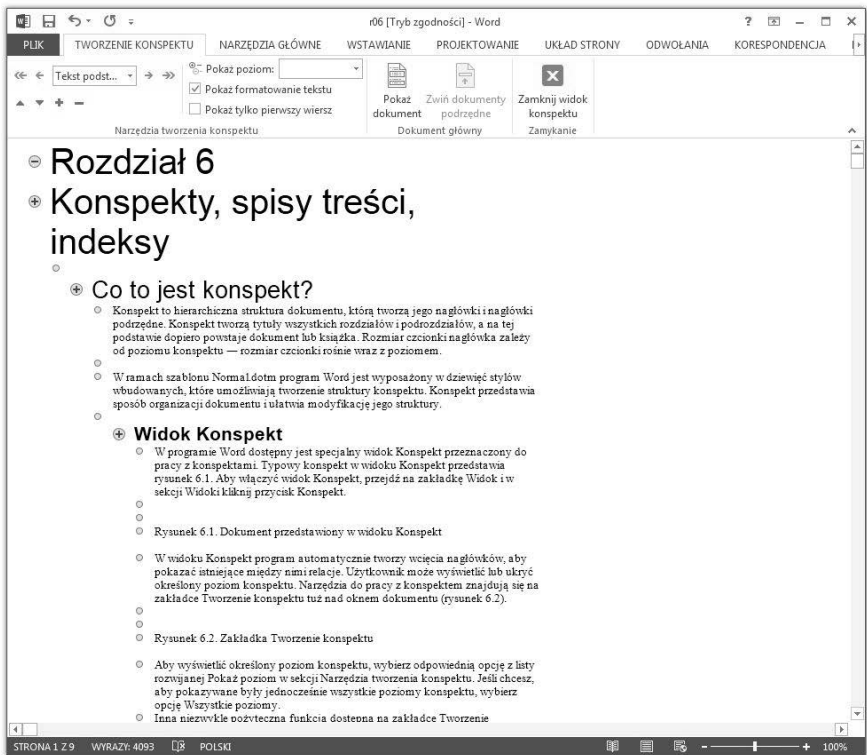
r06 [Tryb zgodności] - Word

? – □ ×

PLIK TWORZENIE KONSPEKTU NARZĘDZIA GŁÓWNE WSTAWIANIE PROJEKTOWANIE UKŁAD STRONY ODWOŁANIA KORESPONDENCJA

Tekst podst... Pokaż poziom: Pokaż formatowanie tekstu Pokaż tylko pierwszy wiersz

Narzędzia tworzenia konspektu

Pokaż dokument Zwiń dokumenty podrzędne

Dokument główny

Zamknij widok konspektu

Zamykanie

Rozdział 6

Konspekty, spisy treści, indeksy

Co to jest konspekt?

Konspekt to hierarchiczna struktura dokumentu, którą tworzą jego nagłówki i nagłówki podrzędne. Konspekt tworzą tytuły wszystkich rozdziałów i podrozdziałów, a na tej podstawie dopiero powstaje dokument lub książka. Rozmiar czcionki nagłówka zależy od poziomu konspektu — rozmiar czcionki rośnie wraz z poziomem.

W ramach szablonu Normal.dotm program Word jest wyposażony w dziewięć stylów wbudowanych, które umożliwiają tworzenie struktury konspektu. Konspekt przedstawia sposób organizacji dokumentu i ułatwia modyfikację jego struktury.

Widok Konspekt

W programie Word dostępny jest specjalny widok Konspekt przeznaczony do pracy z konspektami. Typowy konspekt w widoku Konspekt przedstawia rysunek 6.1. Aby włączyć widok Konspekt, przejdź na zakładkę Widok i w sekcji Widoki kliknij przycisk Konspekt.

Rysunek 6.1. Dokument przedstawiony w widoku Konspekt

W widoku Konspekt program automatycznie tworzy wcięcia nagłówków, aby pokazać istniejące między nimi relacje. Użytkownik może wyświetlić lub ukryć określony poziom konspektu. Narzędzia do pracy z konspektem znajdują się na zakładce Tworzenie konspektu tuż nad oknem dokumentu (rysunek 6.2).

Rysunek 6.2. Zakładka Tworzenie konspektu

Aby wyświetlić określony poziom konspektu, wybierz odpowiednią opcję z listy rozwijanej Pokaż poziom w sekcji Narzędzia tworzenia konspektu. Jeśli chcesz, aby pokazywane były jednocześnie wszystkie poziomy konspektu, wybierz opcję Wszystkie poziomy.

Inna niezwykle pożyteczna funkcja dostępna na zakładce Tworzenie

STRONA 1 Z 9 WYRAZY: 4093 POLSKI 100%